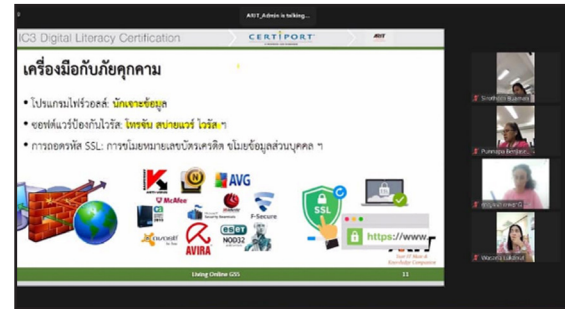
ARIT_Admin is talking...

IC3 Digital Literacy Certification

CERTIPORT

เครื่องมือกับภัยคุกคาม

• โปรแกรมไฟร์วอลล์: นักเจาะข้อมูล

• ซอฟต์แวร์ป้องกันไวรัส: โทรจัน สปายแวร์ ไวรัส ฯ

• การถอดรหัส SSL: การขโมยหมายเลขบัตรเครดิต ขโมยข้อมูลส่วนบุคคล ฯ

K

N

AVG

McAfee

F-Secure

AVIRA

ESET NOD32

SSL

https://www.

Living Online GS5

11

Sirinthorn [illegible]

Punnapa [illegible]

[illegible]

Wasana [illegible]